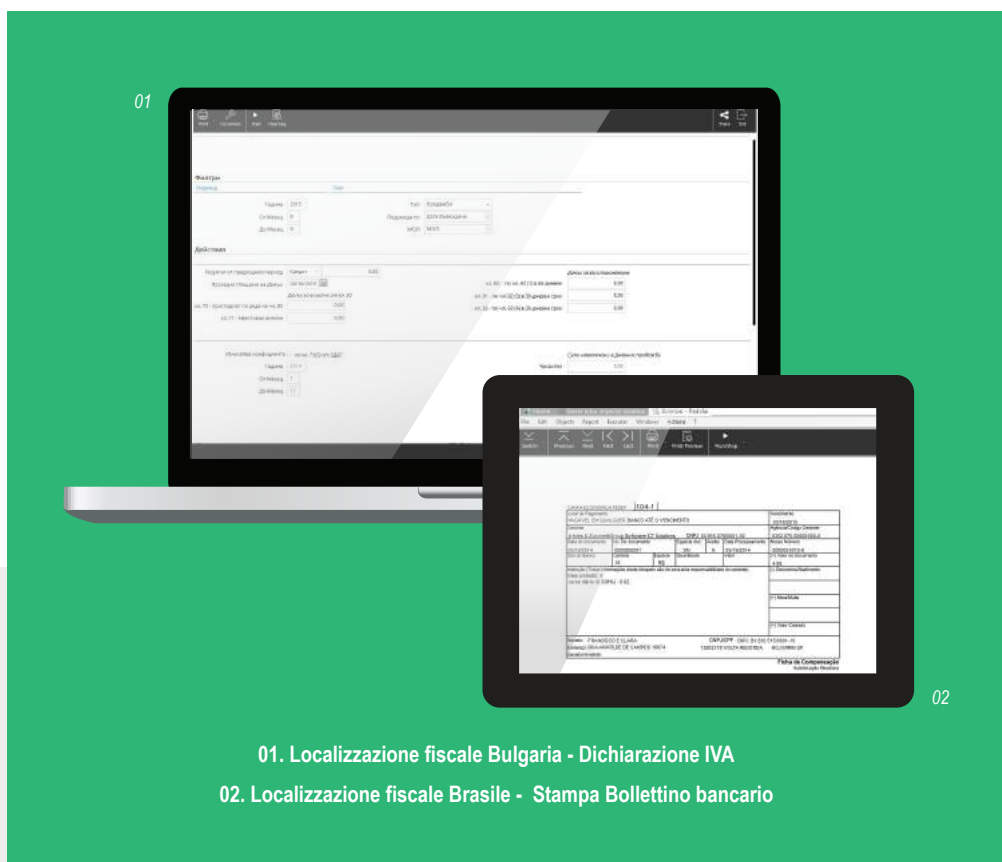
01

Print Save Run Share Exit

Филтри

Действия

Година 2017

Тип

Действия

Фиш за компенсация

02

01. Localizzazione fiscale Bulgaria - Dichiarazione IVA

02. Localizzazione fiscale Brasile - Stampa Bollettino bancario